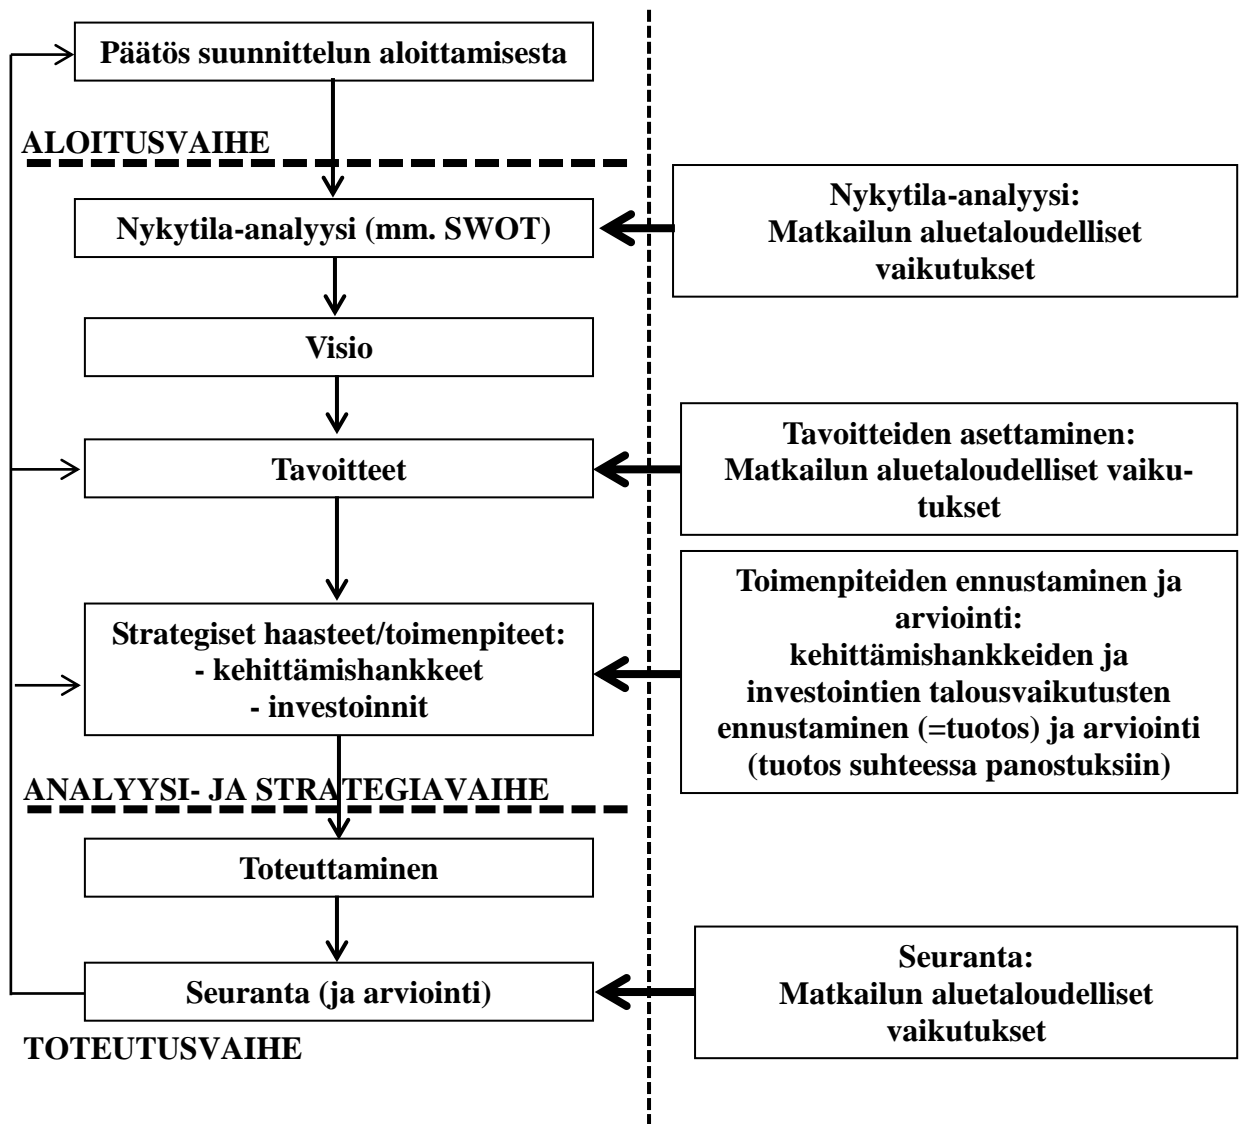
Päätös suunnittelun aloittamisesta

ALOITUSVAIHE

Nykytila-analyysi (mm. SWOT)

Nykytila-analyysi:
Matkailun aluetaloudelliset vaikutukset

Visio

Tavoitteet

Tavoitteiden asettaminen:
Matkailun aluetaloudelliset vaikutukset

Strategiset haasteet/toimenpiteet:
- kehittämishankkeet
- investoinnit

Toimenpiteiden ennustaminen ja arviointi:
kehittämishankkeiden ja investointien talousvaikutusten ennustaminen (=tuotos) ja arviointi (tuotos suhteessa panostuksiin)

ANALYYSI- JA STRATEGIAVAIHE

Toteuttaminen

Seuranta (ja arviointi)

Seuranta:
Matkailun aluetaloudelliset vaikutukset

TOTEUTUSVAIHE